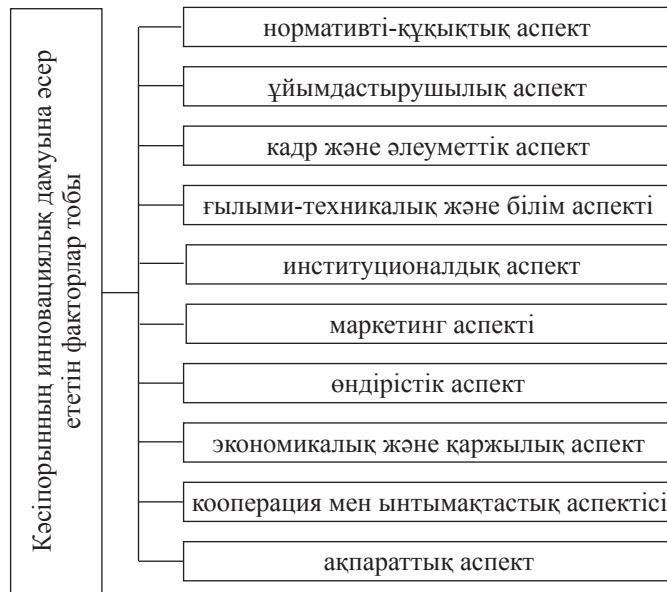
Кәсіпорынның инновациялық дамуына әсер ететін факторлар тобы

нормативті-құқықтық аспект

ұйымдастырушылық аспект

кадр және әлеуметтік аспект

ғылыми-техникалық және білім аспекті

институционалдық аспект

маркетинг аспекті

өндірістік аспект

экономикалық және қаржылық аспект

кооперация мен ынтымақтастық аспектісі

ақпараттық аспект